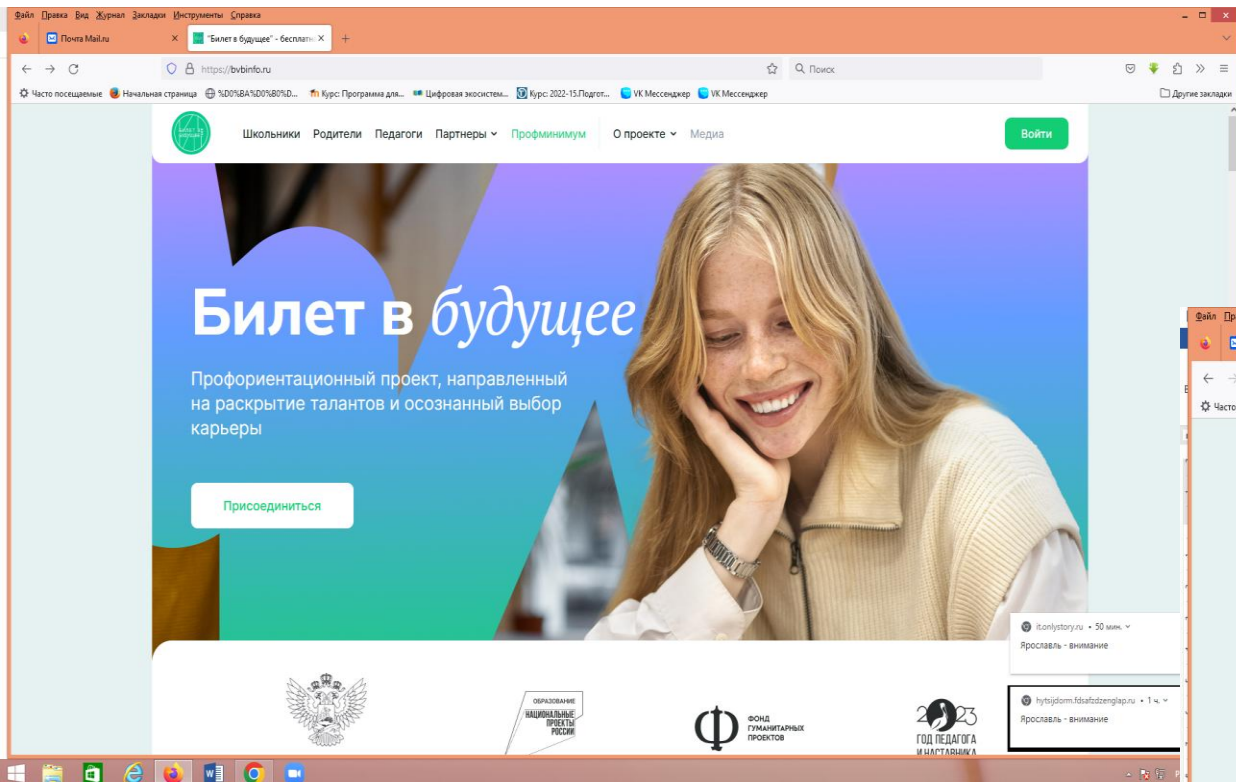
Файл Правка Вид Журнал Закладки Инструменты Справка

Почта Mail.ru ×
"Билет в будущее" - бесплатн ×
+

https://bvbinfo.ru
Поиск

Часто посещаемые Начальная страница %D0%BA%D0%B0%D... Курс: Программа для... Цифровая экосистем... Курс: 2022-15.Подгот... VK Мессенджер VK Мессенджер
Другие закладки

Билет в будущее

Школьники Родители Педагоги Партнеры Профминимум О проекте Медиа
Войти

Билет в будущее

Профориентационный проект, направленный на раскрытие талантов и осознанный выбор карьеры

Присоединиться

it.onlystory.ru • 50 мин.
Ярославль - внимание

hytsjdorm.fdsafzdzenglap.ru • 1 ч.
Ярославль - внимание

ОБРАЗОВАНИЕ
НАЦИОНАЛЬНЫЕ ПРОЕКТЫ РОССИИ

ФОНД ГУМАНИТАРНЫХ ПРОЕКТОВ

2023
ГОД ПЕДАГОГА И НАСТАВНИКА

Файл Пр
Часто